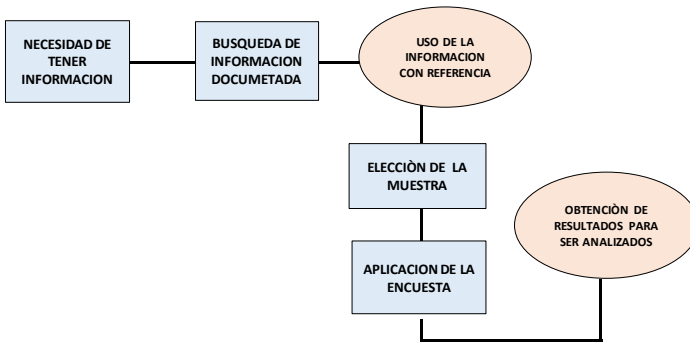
NECESIDAD DE TENER INFORMACION

BUSQUEDA DE INFORMACION DOCUMETADA

USO DE LA INFORMACION CON REFERENCIA

ELECCIÒN DE LA MUESTRA

APLICACION DE LA ENCUESTA

OBTENCIÒN DE RESULTADOS PARA SER ANALIZADOS